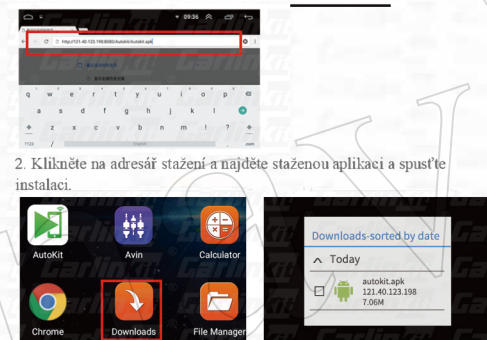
09:36

http://121.40.123.198:8080/Autokit/autokit.apk

q w e r t y u i o p
a s d f g h j k l
z x c v b n m

2. Klikněte na adresář stažení a najděte staženou aplikaci a spusťte instalaci.

AutoKit
Avin
Calculator
Chrome
Downloads
File Manager

Downloads-sorted by date
Today
autokit.apk
121.40.123.198
7.06M